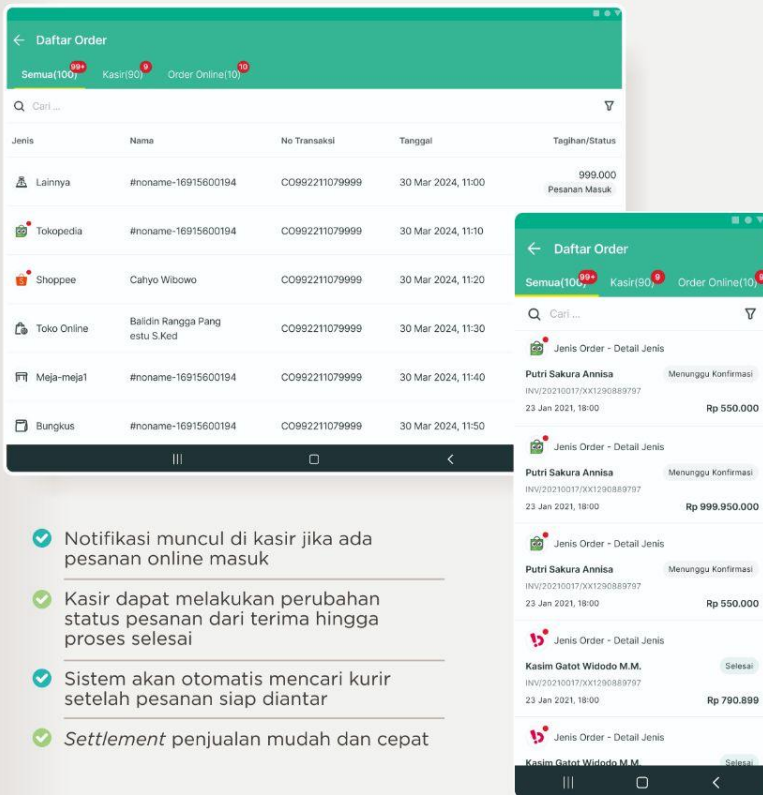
Daftar Order

Semua(100) 99+ Kasir(90) 9 Order Online(10) 10

Cari ...

| Jenis | Nama | No Transaksi | Tanggal | Tagihan/Status |
|---|---|---|---|---|
| Lainnya | #noname-16915600194 | CO992211079999 | 30 Mar 2024, 11:00 | 999.000 Pesanan Masuk |
| Tokopedia | #noname-16915600194 | CO992211079999 | 30 Mar 2024, 11:10 | |
| Shoppee | Cahyo Wibowo | CO992211079999 | 30 Mar 2024, 11:20 | |
| Toko Online | Balidin Rangga Pangestu S.Ked | CO992211079999 | 30 Mar 2024, 11:30 | |
| Meja-meja1 | #noname-16915600194 | CO992211079999 | 30 Mar 2024, 11:40 | |
| Bungkus | #noname-16915600194 | CO992211079999 | 30 Mar 2024, 11:50 | |

Daftar Order

Semua(100) 99+ Kasir(90) 9 Order Online(10) 9

Cari ...

Jenis Order - Detail Jenis
Putri Sakura Annisa Menunggu Konfirmasi
INV/20210017/XX1290889797
23 Jan 2021, 18:00 Rp 550.000

Jenis Order - Detail Jenis
Putri Sakura Annisa Menunggu Konfirmasi
INV/20210017/XX1290889797
23 Jan 2021, 18:00 Rp 999.950.000

Jenis Order - Detail Jenis
Putri Sakura Annisa Menunggu Konfirmasi
INV/20210017/XX1290889797
23 Jan 2021, 18:00 Rp 550.000

Jenis Order - Detail Jenis
Kasim Gatot Widodo M.M. Selesai
INV/20210017/XX1290889797
23 Jan 2021, 18:00 Rp 790.899

Jenis Order - Detail Jenis
Kasim Gatot Widodo M.M. Selesai

Notifikasi muncul di kasir jika ada pesanan online masuk

Kasir dapat melakukan perubahan status pesanan dari terima hingga proses selesai

Sistem akan otomatis mencari kurir setelah pesanan siap diantar

Settlement penjualan mudah dan cepat